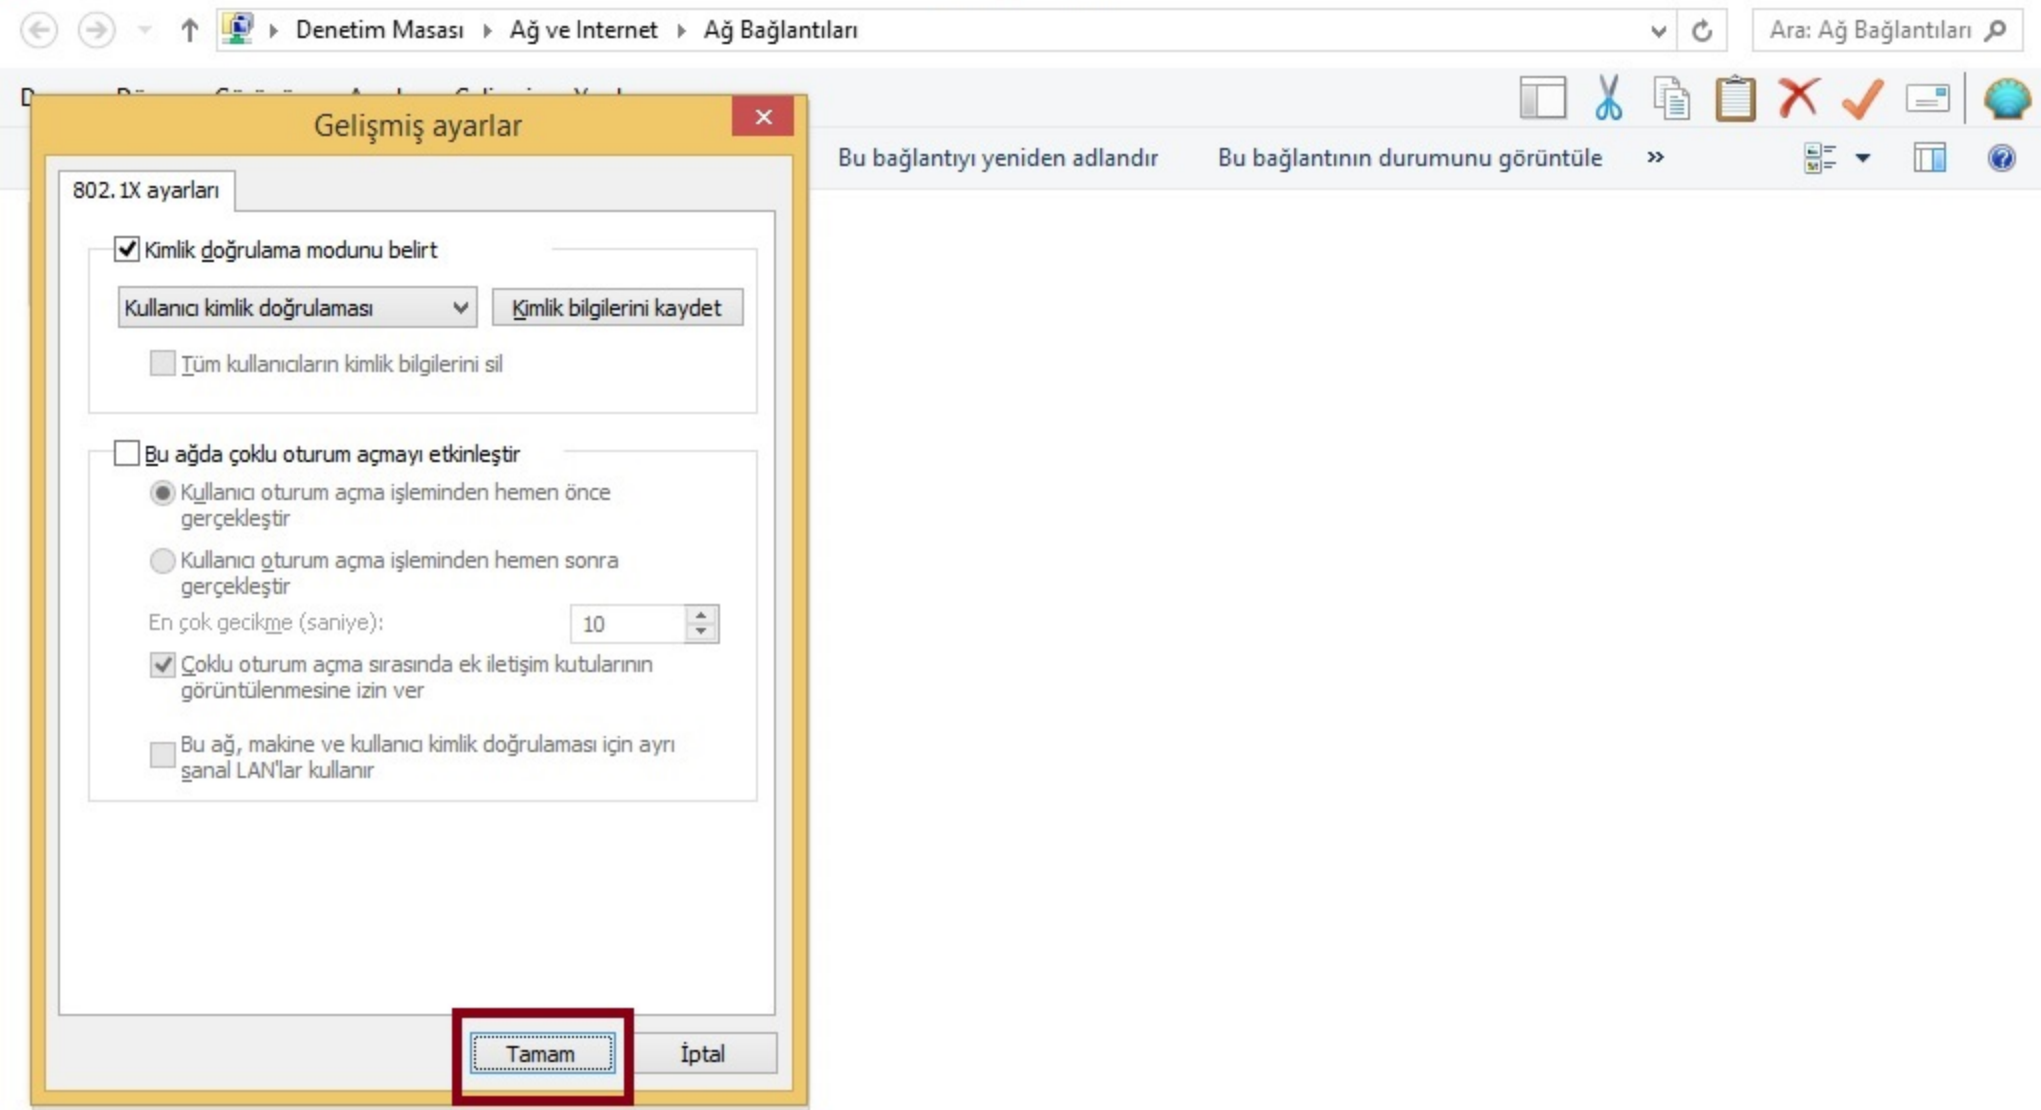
Denetim Masası › Ağ ve Internet › Ağ Bağlantıları

Ara: Ağ Bağlantıları

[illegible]

Bu bağlantıyı yeniden adlandır    Bu bağlantının durumunu görüntüle    »

Gelişmiş ayarlar

802.1X ayarları

Kimlik doğrulama modunu belirt

Kullanıcı kimlik doğrulaması

Kimlik bilgilerini kaydet

Tüm kullanıcıların kimlik bilgilerini sil

Bu ağda çoklu oturum açmayı etkinleştir

Kullanıcı oturum açma işleminden hemen önce gerçekleştir

Kullanıcı oturum açma işleminden hemen sonra gerçekleştir

En çok gecikme (saniye): 10

Çoklu oturum açma sırasında ek iletişim kutularının görüntülenmesine izin ver

Bu ağ, makine ve kullanıcı kimlik doğrulaması için ayrı sanal LAN'lar kullanır

Tamam    İptal